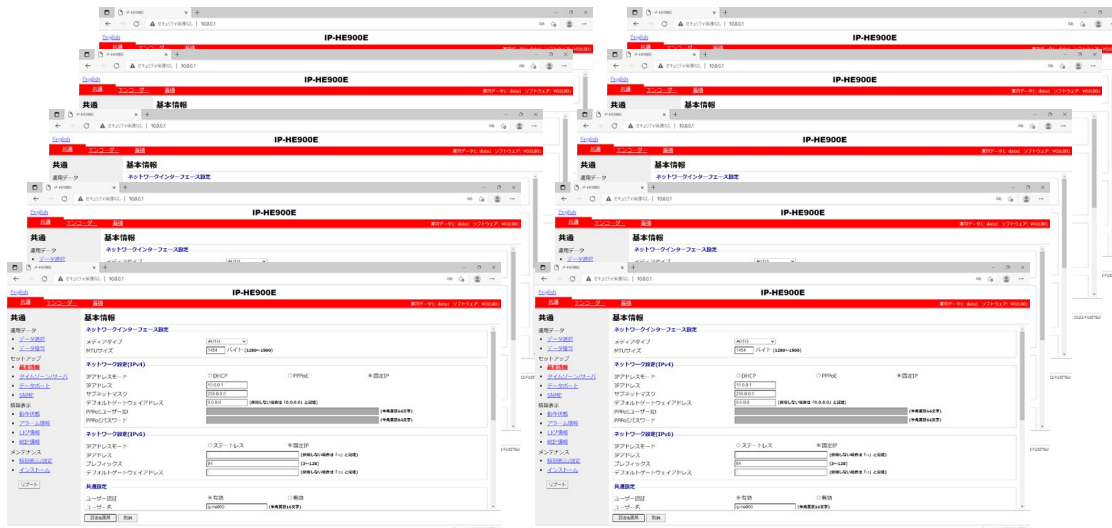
IP-HE900E

English
共通 エンコーダー 画像
運用データ: data1 ソフトウェア: V03.00

共通
運用データ
• データ選択
• データ保存
セットアップ
• 基本情報
• タイムゾーン/サーバ
• データポート
• SNMP
情報表示
• 動作状態
• アラーム情報
• ログ情報
• 統計情報
メンテナンス
• 初期化/再起動
• インストール
リブート

基本情報
ネットワークインターフェース設定
メディアタイプ AUTO
MTUサイズ 1454 バイト (1280～1500)

ネットワーク設定(IPv4)
IPアドレスモード ○DHCP ○PPPoE ◉固定IP
IPアドレス 10.0.0.1
サブネットマスク 255.0.0.0
デフォルトゲートウェイアドレス 0.0.0.0 (接続しない場合は "0.0.0.0" と記述)
PPPoEユーザーID (半角英数字64文字)
PPPoEパスワード (半角英数字64文字)

ネットワーク設定(IPv6)
IPアドレスモード ○ステートレス ◉固定IP
IPアドレス (接続しない場合は "::" と記述)
プレフィックス 64 (3～128)
デフォルトゲートウェイアドレス (接続しない場合は "::" と記述)

共通設定
ユーザー認証 ◉有効 ○無効
ユーザー名 ip-he900 (半角英数字16文字)

設定適用 取消

IP-HE900E

English
共通 エンコーダー 画像
運用データ: data1 ソフトウェア: V03.00

共通
運用データ
• データ選択
• データ保存
セットアップ
• 基本情報
• タイムゾーン/サーバ
• データポート
• SNMP
情報表示
• 動作状態
• アラーム情報
• ログ情報
• 統計情報
メンテナンス
• 初期化/再起動
• インストール
リブート

基本情報
ネットワークインターフェース設定
メディアタイプ AUTO
MTUサイズ 1454 バイト (1280～1500)

ネットワーク設定(IPv4)
IPアドレスモード ○DHCP ○PPPoE ◉固定IP
IPアドレス 10.0.0.1
サブネットマスク 255.0.0.0
デフォルトゲートウェイアドレス 0.0.0.0 (接続しない場合は "0.0.0.0" と記述)
PPPoEユーザーID (半角英数字64文字)
PPPoEパスワード (半角英数字64文字)

ネットワーク設定(IPv6)
IPアドレスモード ○ステートレス ◉固定IP
IPアドレス (接続しない場合は "::" と記述)
プレフィックス 64 (3～128)
デフォルトゲートウェイアドレス (接続しない場合は "::" と記述)

共通設定
ユーザー認証 ◉有効 ○無効
ユーザー名 ip-he900 (半角英数字16文字)

設定適用 取消